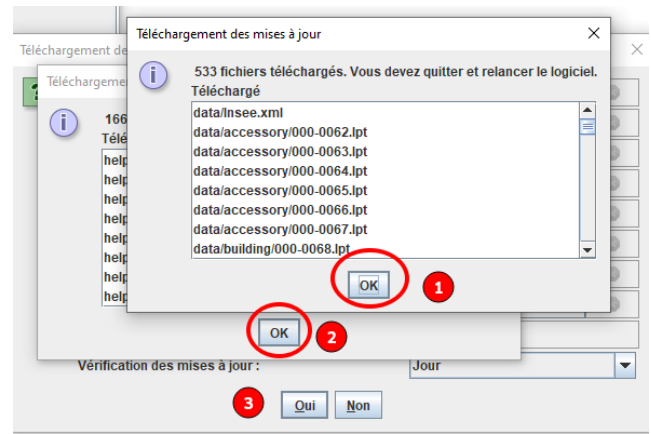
Téléchargement de

Téléchargeme

166

Télé

help
help
help
help
help
help
help
help

Téléchargement des mises à jour

533 fichiers téléchargés. Vous devez quitter et relancer le logiciel.

Téléchargé

data/Insee.xml
data/accessory/000-0062.lpt
data/accessory/000-0063.lpt
data/accessory/000-0064.lpt
data/accessory/000-0065.lpt
data/accessory/000-0066.lpt
data/accessory/000-0067.lpt
data/building/000-0068.lpt

OK

1

OK

2

Vérification des mises à jour :

Jour

3

Oui

Non